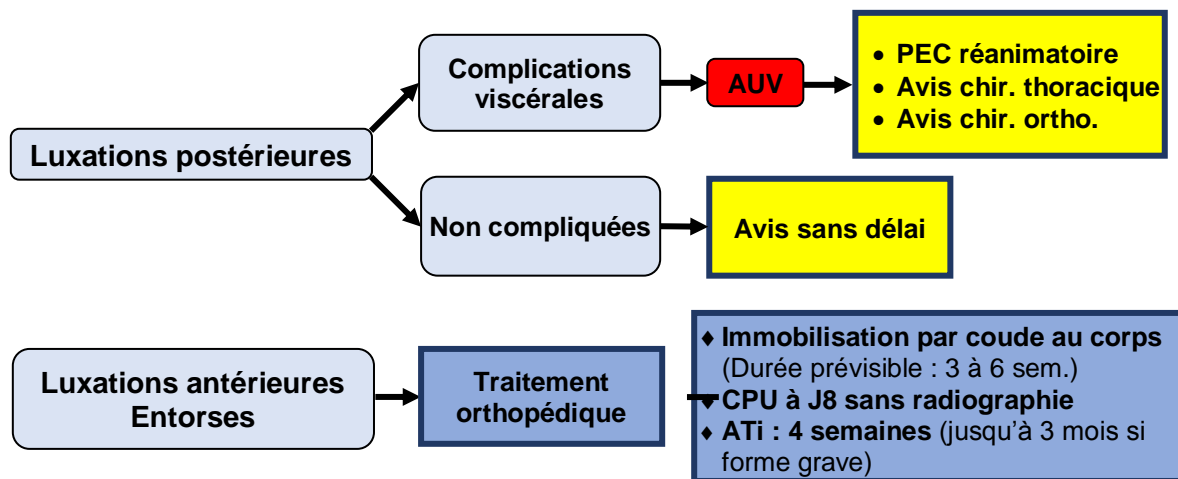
Luxations postérieures

Complications viscérales

AUV

• PEC réanimatoire
• Avis chir. thoracique
• Avis chir. ortho.

Non compliquées

Avis sans délai

Luxations antérieures
Entorses

Traitement orthopédique

♦ Immobilisation par coude au corps (Durée prévisible : 3 à 6 sem.)
♦ CPU à J8 sans radiographie
♦ ATi : 4 semaines (jusqu'à 3 mois si forme grave)